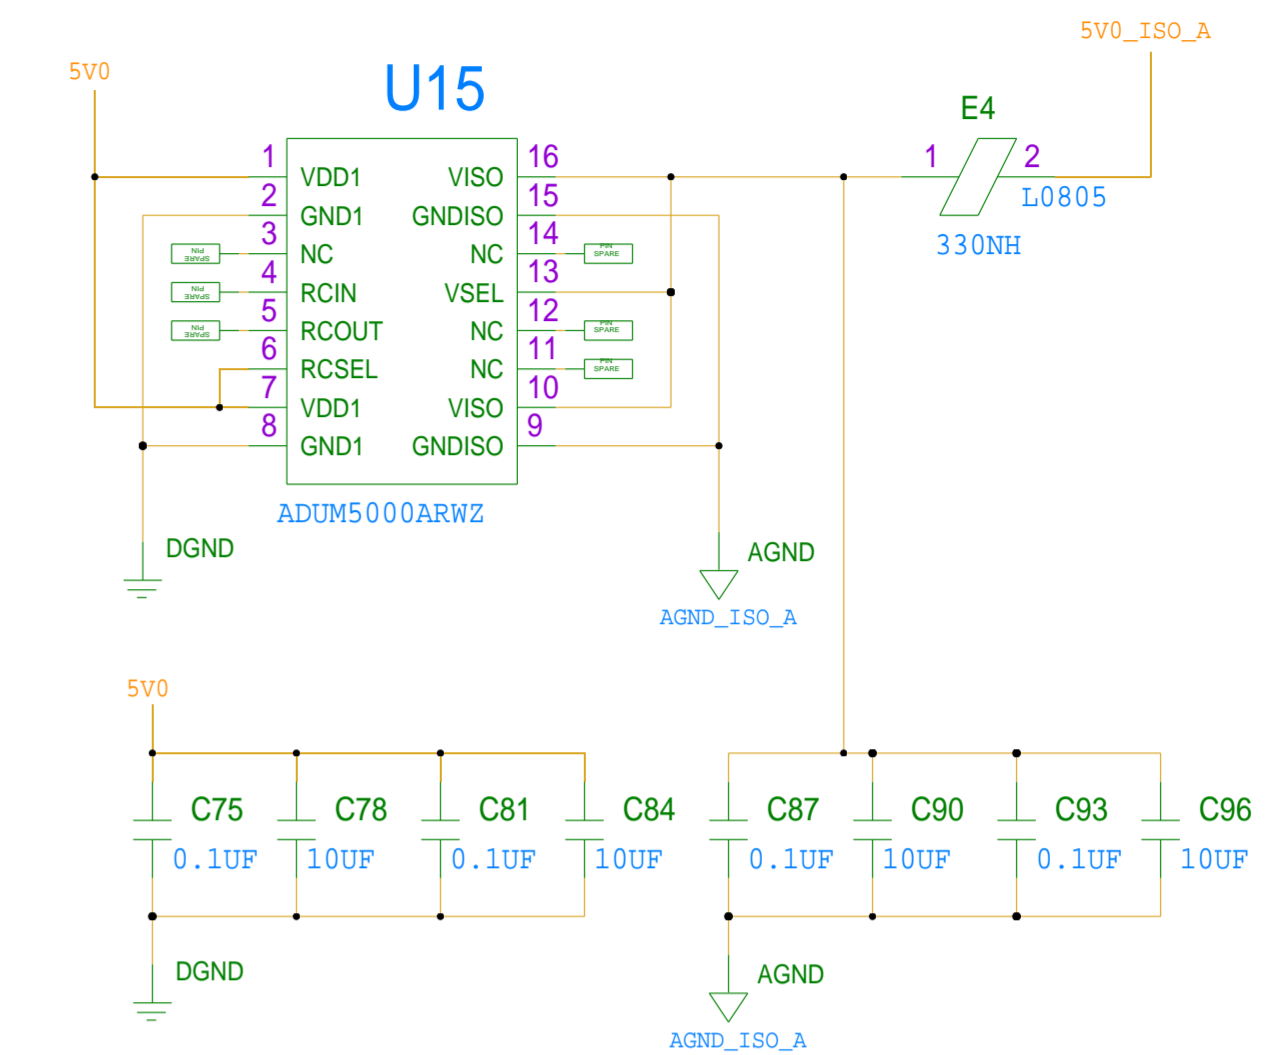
5V0_ISO_A

5V0

U15

E4

1 VDD1 VISO 16
2 GND1 GNDISO 15
3 NC NC 14
4 RCIN VSEL 13
5 RCOUT NC 12
6 RCSEL NC 11
7 VDD1 VISO 10
8 GND1 GNDISO 9

PIN SPARE
PIN SPARE
PIN SPARE
PIN SPARE
PIN SPARE
PIN SPARE

1 2
L0805
330NH

ADUM5000ARWZ

DGND

AGND
AGND_ISO_A

5V0

C75 0.1UF
C78 10UF
C81 0.1UF
C84 10UF
C87 0.1UF
C90 10UF
C93 0.1UF
C96 10UF

DGND

AGND
AGND_ISO_A